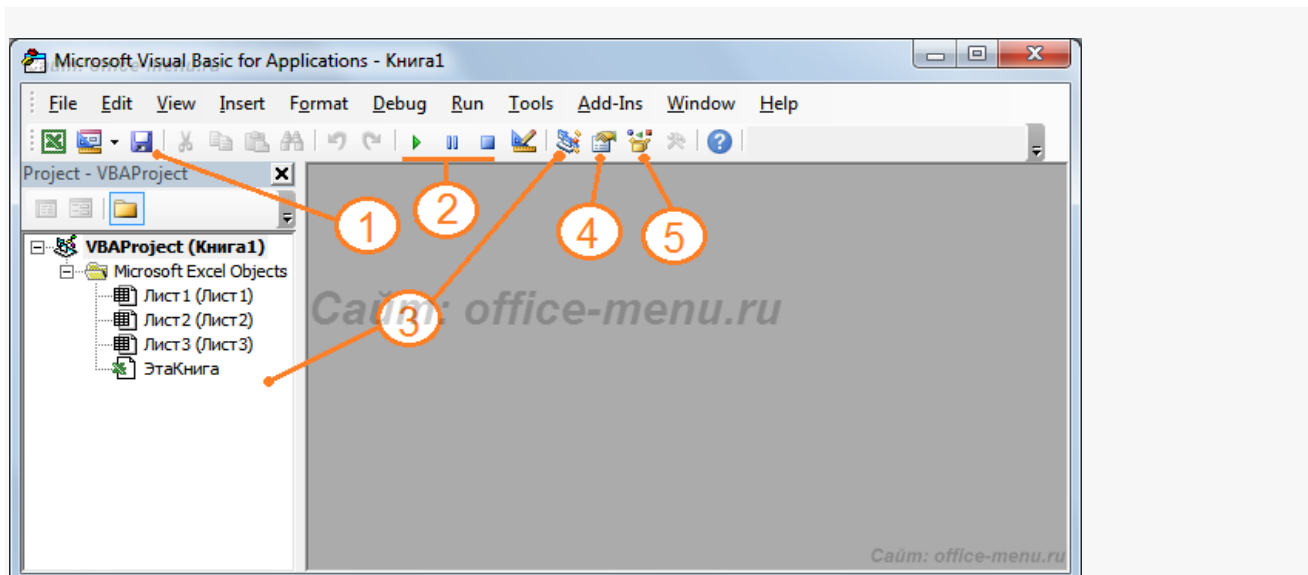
Microsoft Visual Basic for Applications - Книга1

File Edit View Insert Format Debug Run Tools Add-Ins Window Help

Project - VBAProject

VBAProject (Книга1)
Microsoft Excel Objects
Лист1 (Лист1)
Лист2 (Лист2)
Лист3 (Лист3)
ЭтаКнига

1
2
3
4
5

Сайт: office-menu.ru

Сайт: office-menu.ru